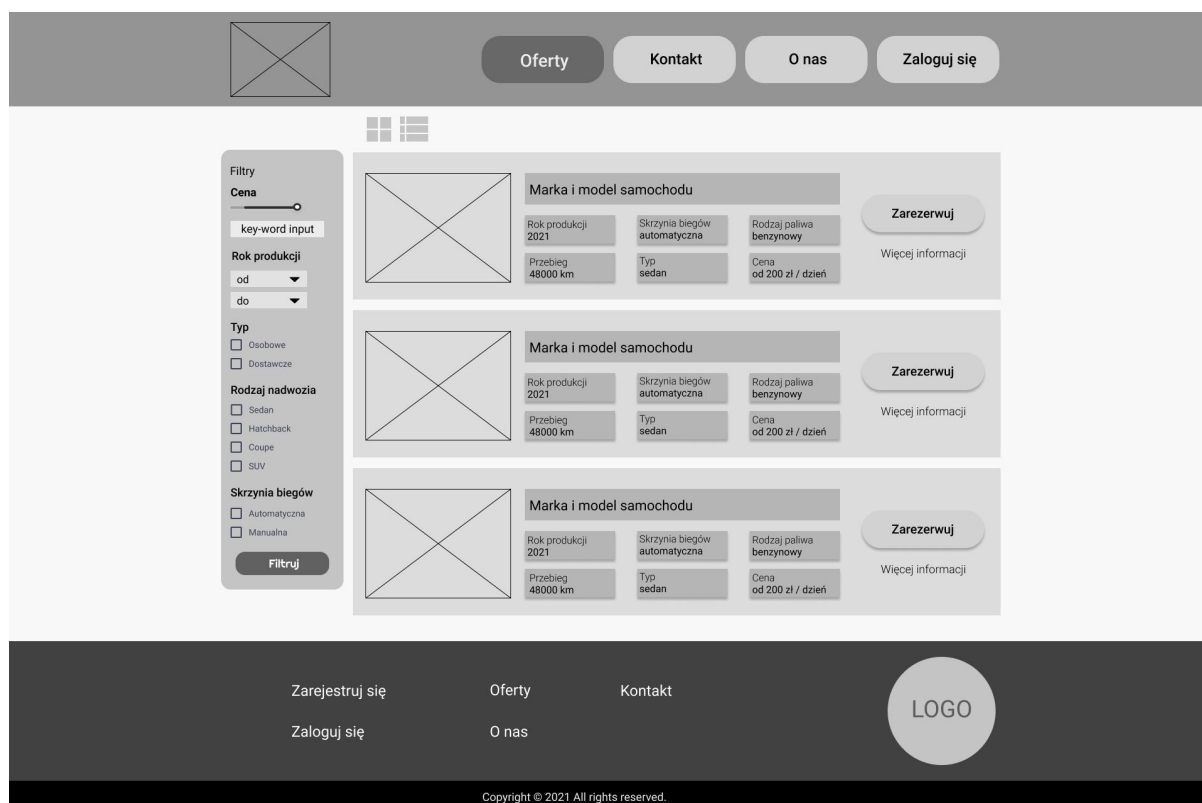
Oferty Kontakt O nas Zaloguj się

Filtry
Cena
key-word input
Rok produkcji
od
do
Typ
Osobowe
Dostawcze
Rodzaj nadwozia
Sedan
Hatchback
Coupe
SUV
Skrzynia biegów
Automatyczna
Manualna
Filtruj

Marka i model samochodu
Rok produkcji 2021
Skrzynia biegów automatyczna
Rodzaj paliwa benzynowy
Przebieg 48000 km
Typ sedan
Cena od 200 zł / dzień
Zarezerwuj
Więcej informacji

Marka i model samochodu
Rok produkcji 2021
Skrzynia biegów automatyczna
Rodzaj paliwa benzynowy
Przebieg 48000 km
Typ sedan
Cena od 200 zł / dzień
Zarezerwuj
Więcej informacji

Marka i model samochodu
Rok produkcji 2021
Skrzynia biegów automatyczna
Rodzaj paliwa benzynowy
Przebieg 48000 km
Typ sedan
Cena od 200 zł / dzień
Zarezerwuj
Więcej informacji

Zarejestruj się
Zaloguj się
Oferty
O nas
Kontakt
LOGO

Copyright © 2021 All rights reserved.